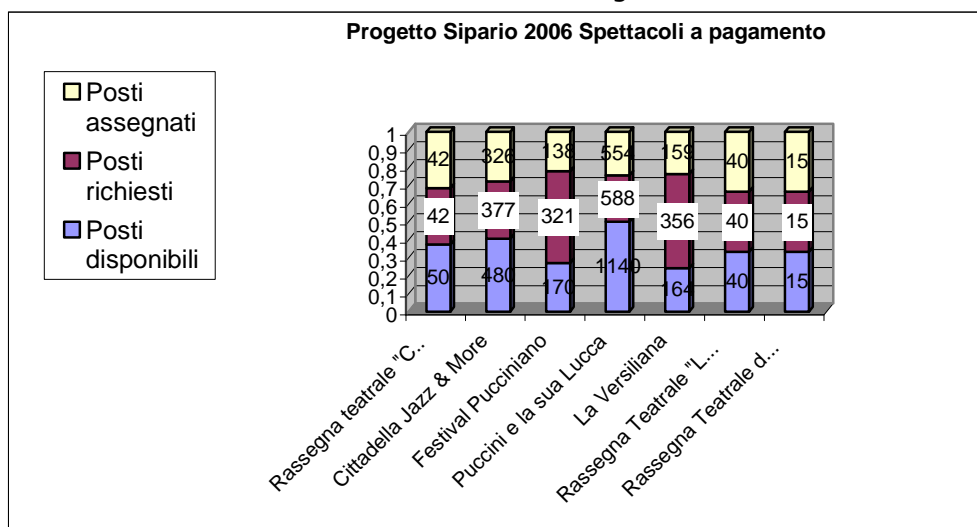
Progetto Sipario 2006 Spettacoli a pagamento

Posti assegnati
Posti richiesti
Posti disponibili

1
0,9
0,8
0,7
0,6
0,5
0,4
0,3
0,2
0,1
0

42
42
50

326
377
480

138
321
170

554
588
1140

159
356
164

40
40
40

15
15
15

Rassegna teatrale "C...
Cittadella Jazz & More
Festival Pucciniano
Puccini e la sua Lucca
La Versiliana
Rassegna Teatrale "L...
Rassegna Teatrale d...